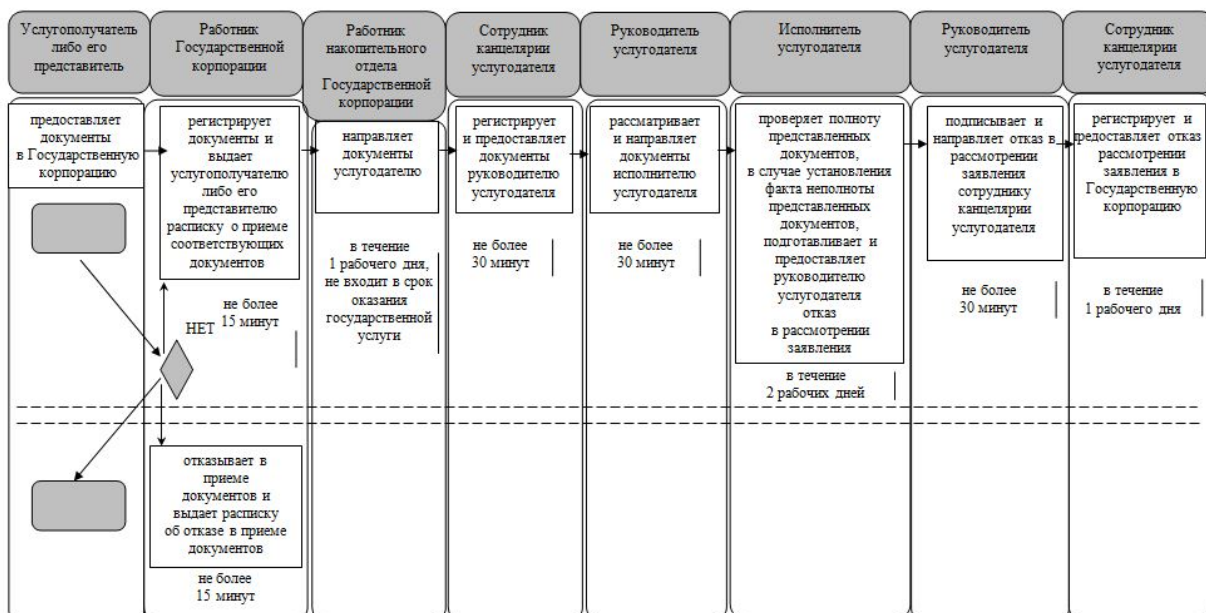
Услугополучатель либо его представитель

Работник Государственной корпорации

Работник накопительного отдела Государственной корпорации

Сотрудник канцелярии услугодателя

Руководитель услугодателя

Исполнитель услугодателя

Руководитель услугодателя

Сотрудник канцелярии услугодателя

предоставляет документы в Государственную корпорацию

регистрирует документы и выдает услугополучателю либо его представителю расписку о приеме соответствующих документов

направляет документы услугодателю

регистрирует и предоставляет документы руководителю услугодателя

рассматривает и направляет документы исполнителю услугодателя

проверяет полноту представленных документов, в случае установления факта неполноты представленных документов, подготавливает и предоставляет руководителю услугодателя отказ в рассмотрении заявления

подписывает и направляет отказ в рассмотрении заявления сотруднику канцелярии услугодателя

регистрирует и предоставляет отказ рассмотрении заявления в Государственную корпорацию

не более 15 минут

НЕТ

в течение 1 рабочего дня, не входит в срок оказания государственной услуги

не более 30 минут

не более 30 минут

в течение 2 рабочих дней

не более 30 минут

в течение 1 рабочего дня

отказывает в приеме документов и выдает расписку об отказе в приеме документов

не более 15 минут